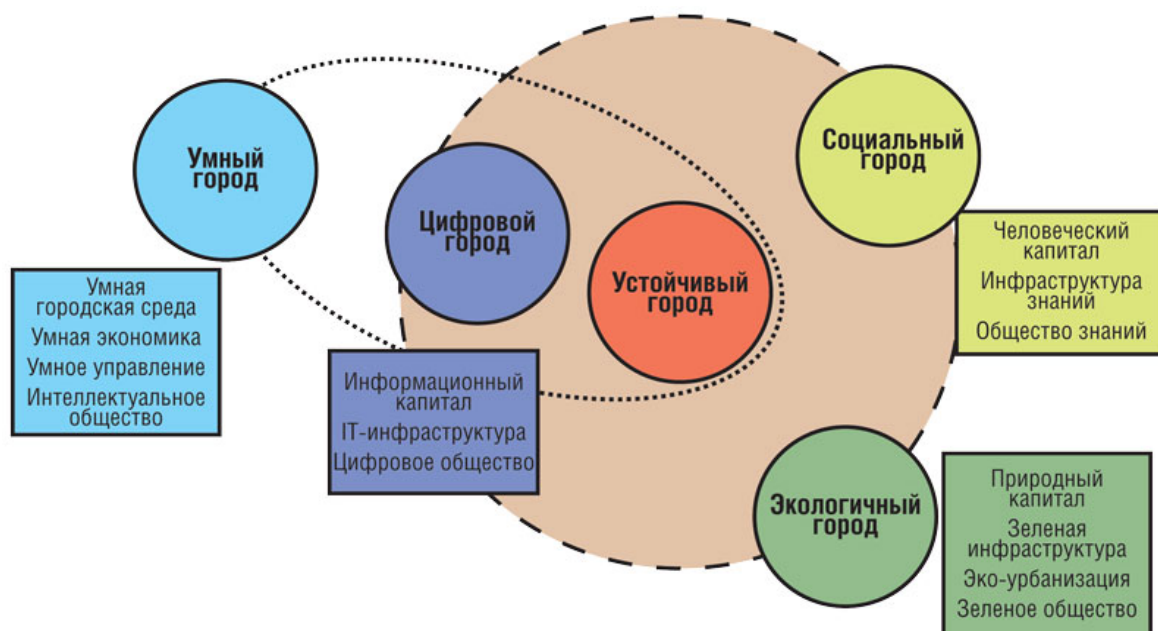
Умный город

Умная городская среда
Умная экономика
Умное управление
Интеллектуальное общество

Цифровой город

Информационный капитал
IT-инфраструктура
Цифровое общество

Устойчивый город

Социальный город

Человеческий капитал
Инфраструктура знаний
Общество знаний

Экологичный город

Природный капитал
Зеленая инфраструктура
Эко-урбанизация
Зеленое общество